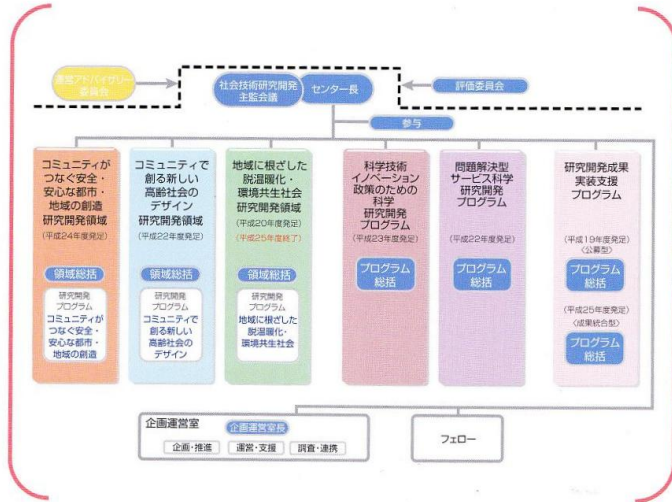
運営アドバイザリー委員会

社会技術研究開発主監会議

センター長

評価委員会

参与

コミュニティがつなぐ安全・安心な都市・地域の創造研究開発領域
(平成24年度発足)

領域総括

研究開発プログラム
コミュニティがつなぐ安全・安心な都市・地域の創造

コミュニティで創る新しい高齢社会のデザイン研究開発領域
(平成22年度発足)

領域総括

研究開発プログラム
コミュニティで創る新しい高齢社会のデザイン

地域に根ざした脱温暖化・環境共生社会研究開発領域
(平成20年度発足)
(平成25年度終了)

領域総括

研究開発プログラム
地域に根ざした脱温暖化・環境共生社会

科学技術イノベーション政策のための科学研究開発プログラム
(平成23年度発足)

プログラム総括

問題解決型サービス科学研究開発プログラム
(平成22年度発足)

プログラム総括

研究開発成果実装支援プログラム
(平成19年度発足)
(公募型)

プログラム総括

(平成25年度発足)
(成果統合型)

プログラム総括

企画運営室

企画運営室長

企画・推進

運営・支援

調査・連携

フェロー